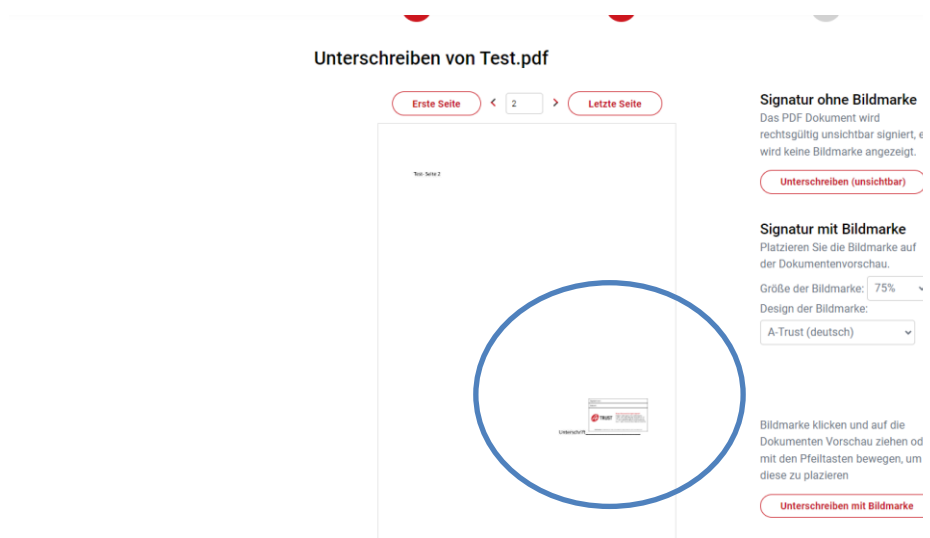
Unterschreiben von Test.pdf

Erste Seite < 2 > Letzte Seite

Test: Seite 2

TRUST

Unterschrift_______________

Signatur ohne Bildmarke

Das PDF Dokument wird rechtsgültig unsichtbar signiert, e wird keine Bildmarke angezeigt.

Unterschreiben (unsichtbar)

Signatur mit Bildmarke

Platzieren Sie die Bildmarke auf der Dokumentenvorschau.

Größe der Bildmarke: 75%

Design der Bildmarke:

A-Trust (deutsch)

Bildmarke klicken und auf die Dokumenten Vorschau ziehen od mit den Pfeiltasten bewegen, um diese zu plazieren

Unterschreiben mit Bildmarke